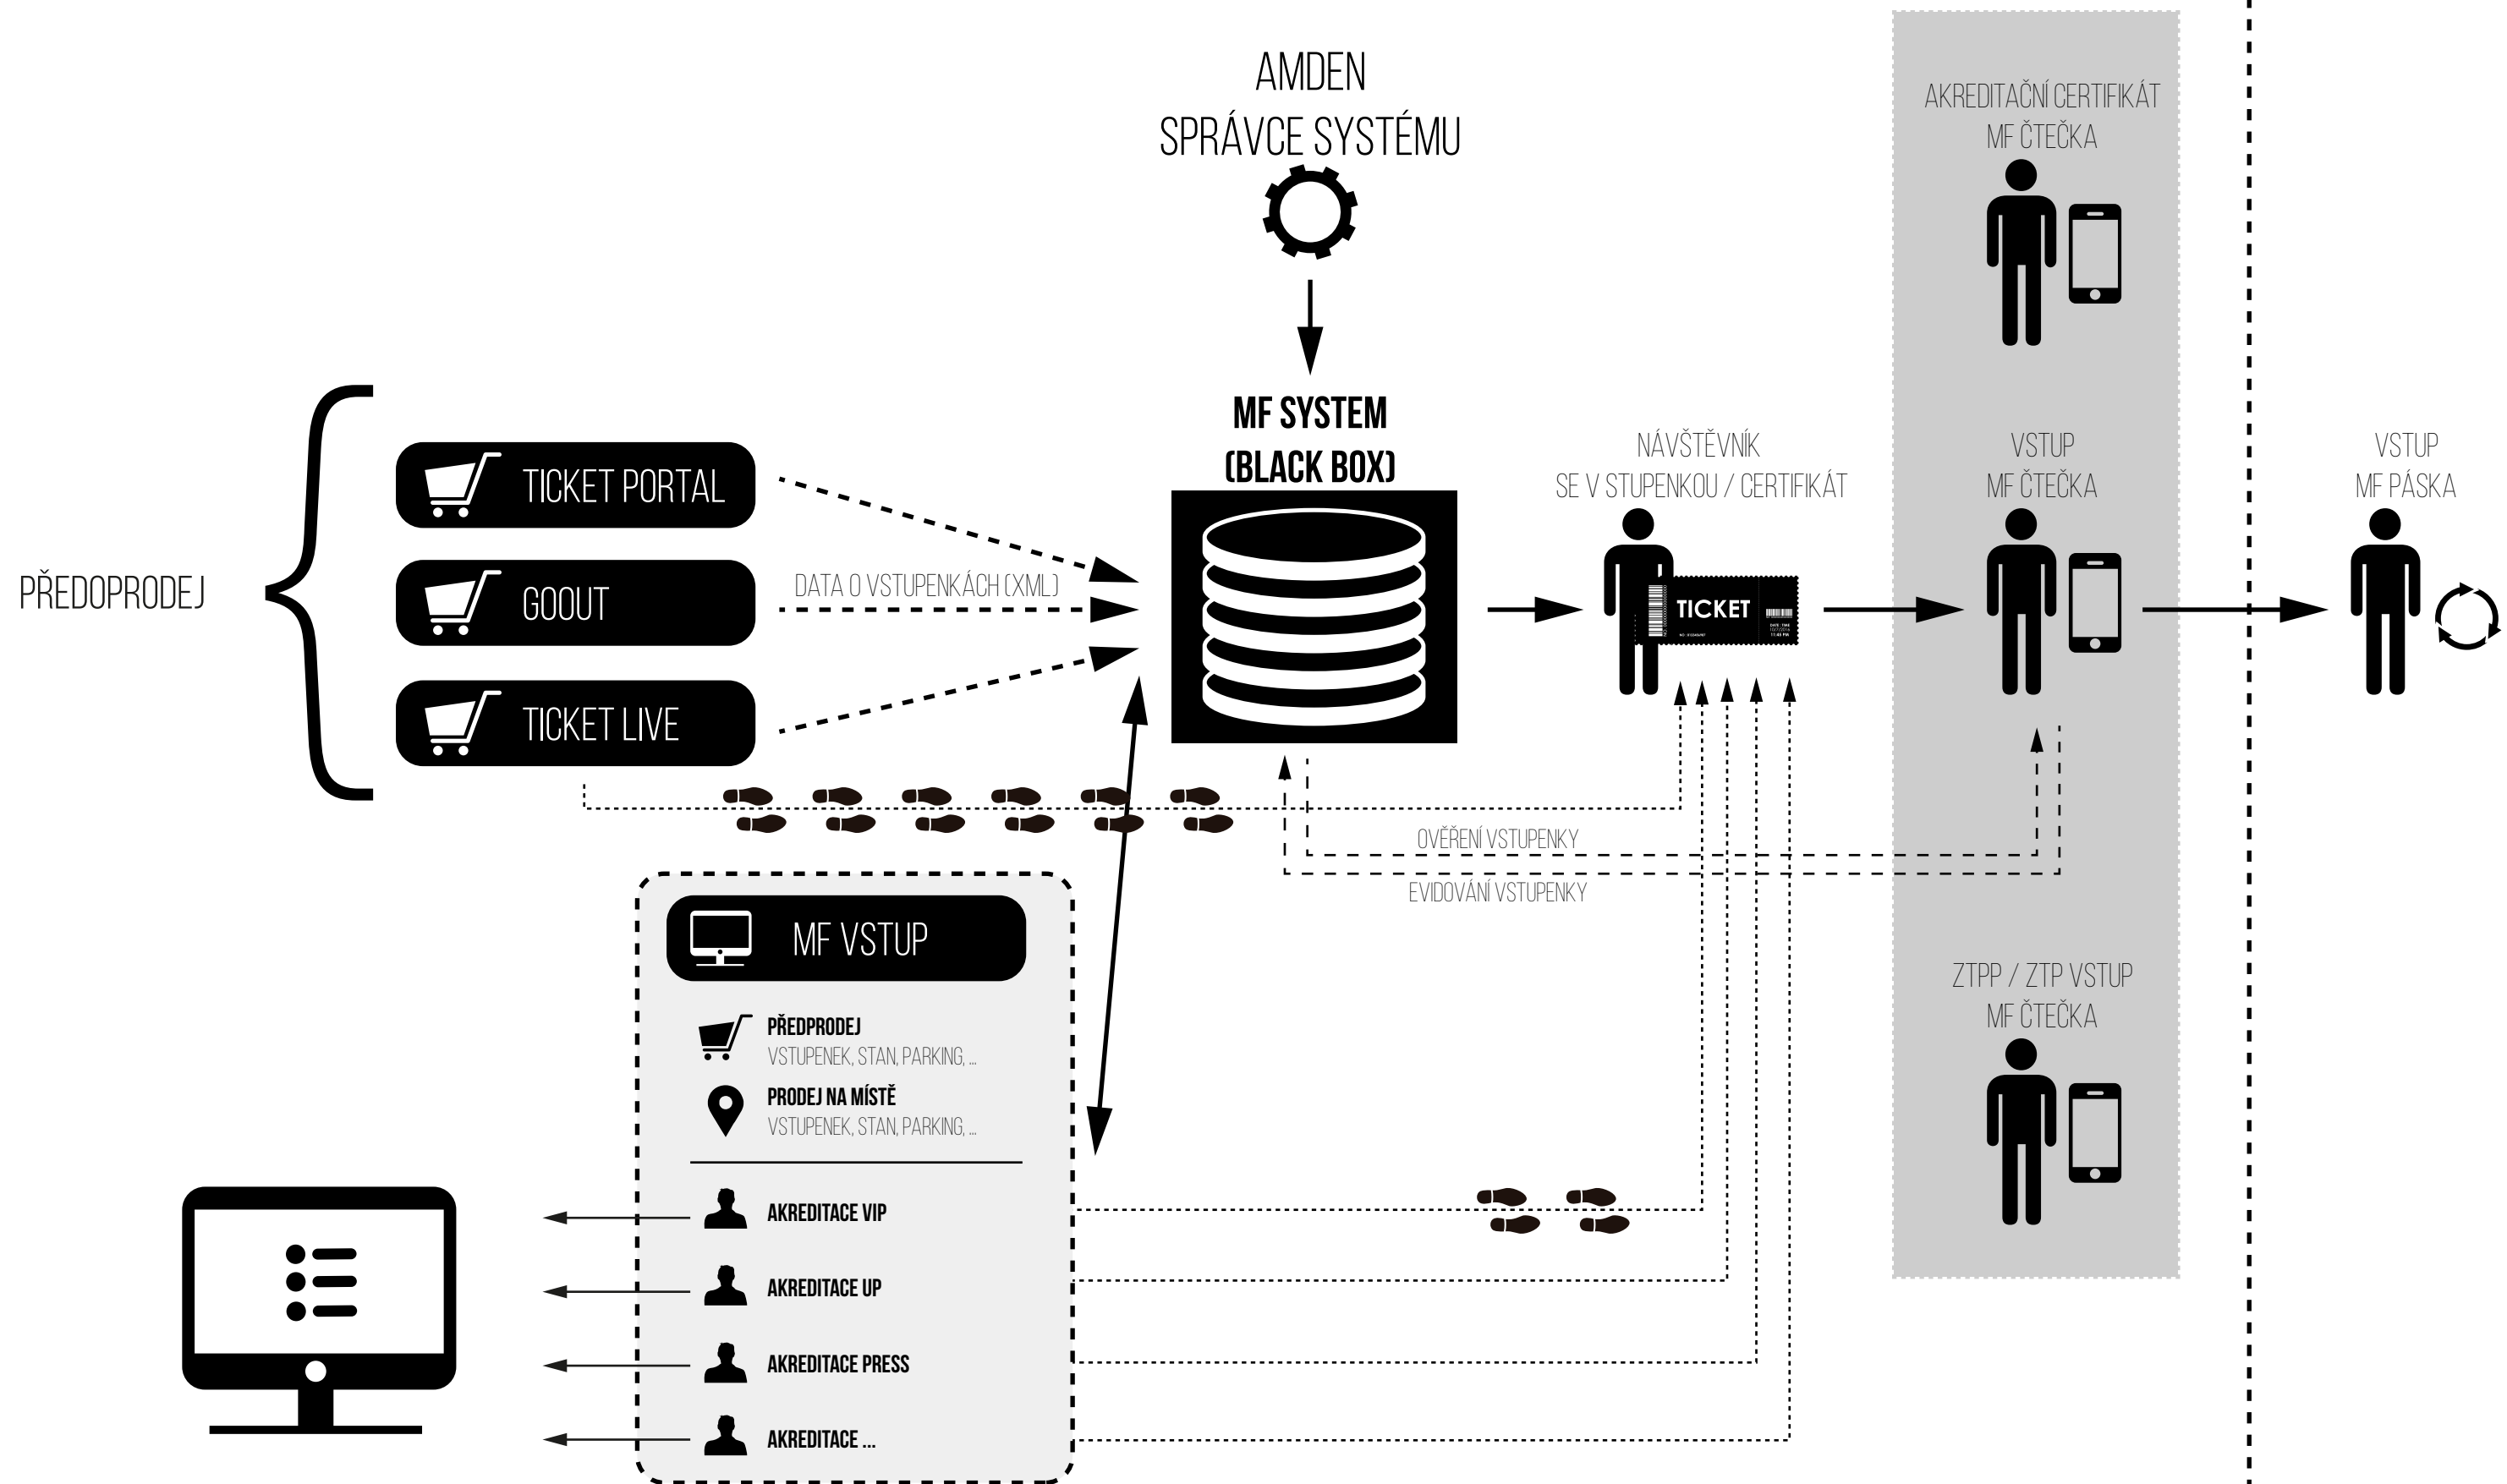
AMDEN
SPRÁVCE SYSTÉMU

AKREDITAČNÍ CERTIFIKÁT
MF ČTEČKA

PŘEDOPRODEJ

TICKET PORTAL

GOOUT

TICKET LIVE

DATA O VSTUPENKÁCH (XML)

MF SYSTEM
(BLACK BOX)

NÁVŠTĚVNÍK
SE V STUPENKOU / CERTIFIKÁT

TICKET

VSTUP
MF ČTEČKA

VSTUP
MF PÁSKA

OVĚŘENÍ VSTUPENKY

EVIDOVÁNÍ VSTUPENKY

MF VSTUP

PŘEDPRODEJ
VSTUPENEK, STAN, PARKING, ...

PRODEJ NA MÍSTĚ
VSTUPENEK, STAN, PARKING, ...

AKREDITACE VIP

AKREDITACE UP

AKREDITACE PRESS

AKREDITACE ...

ZTPP / ZTP VSTUP
MF ČTEČKA